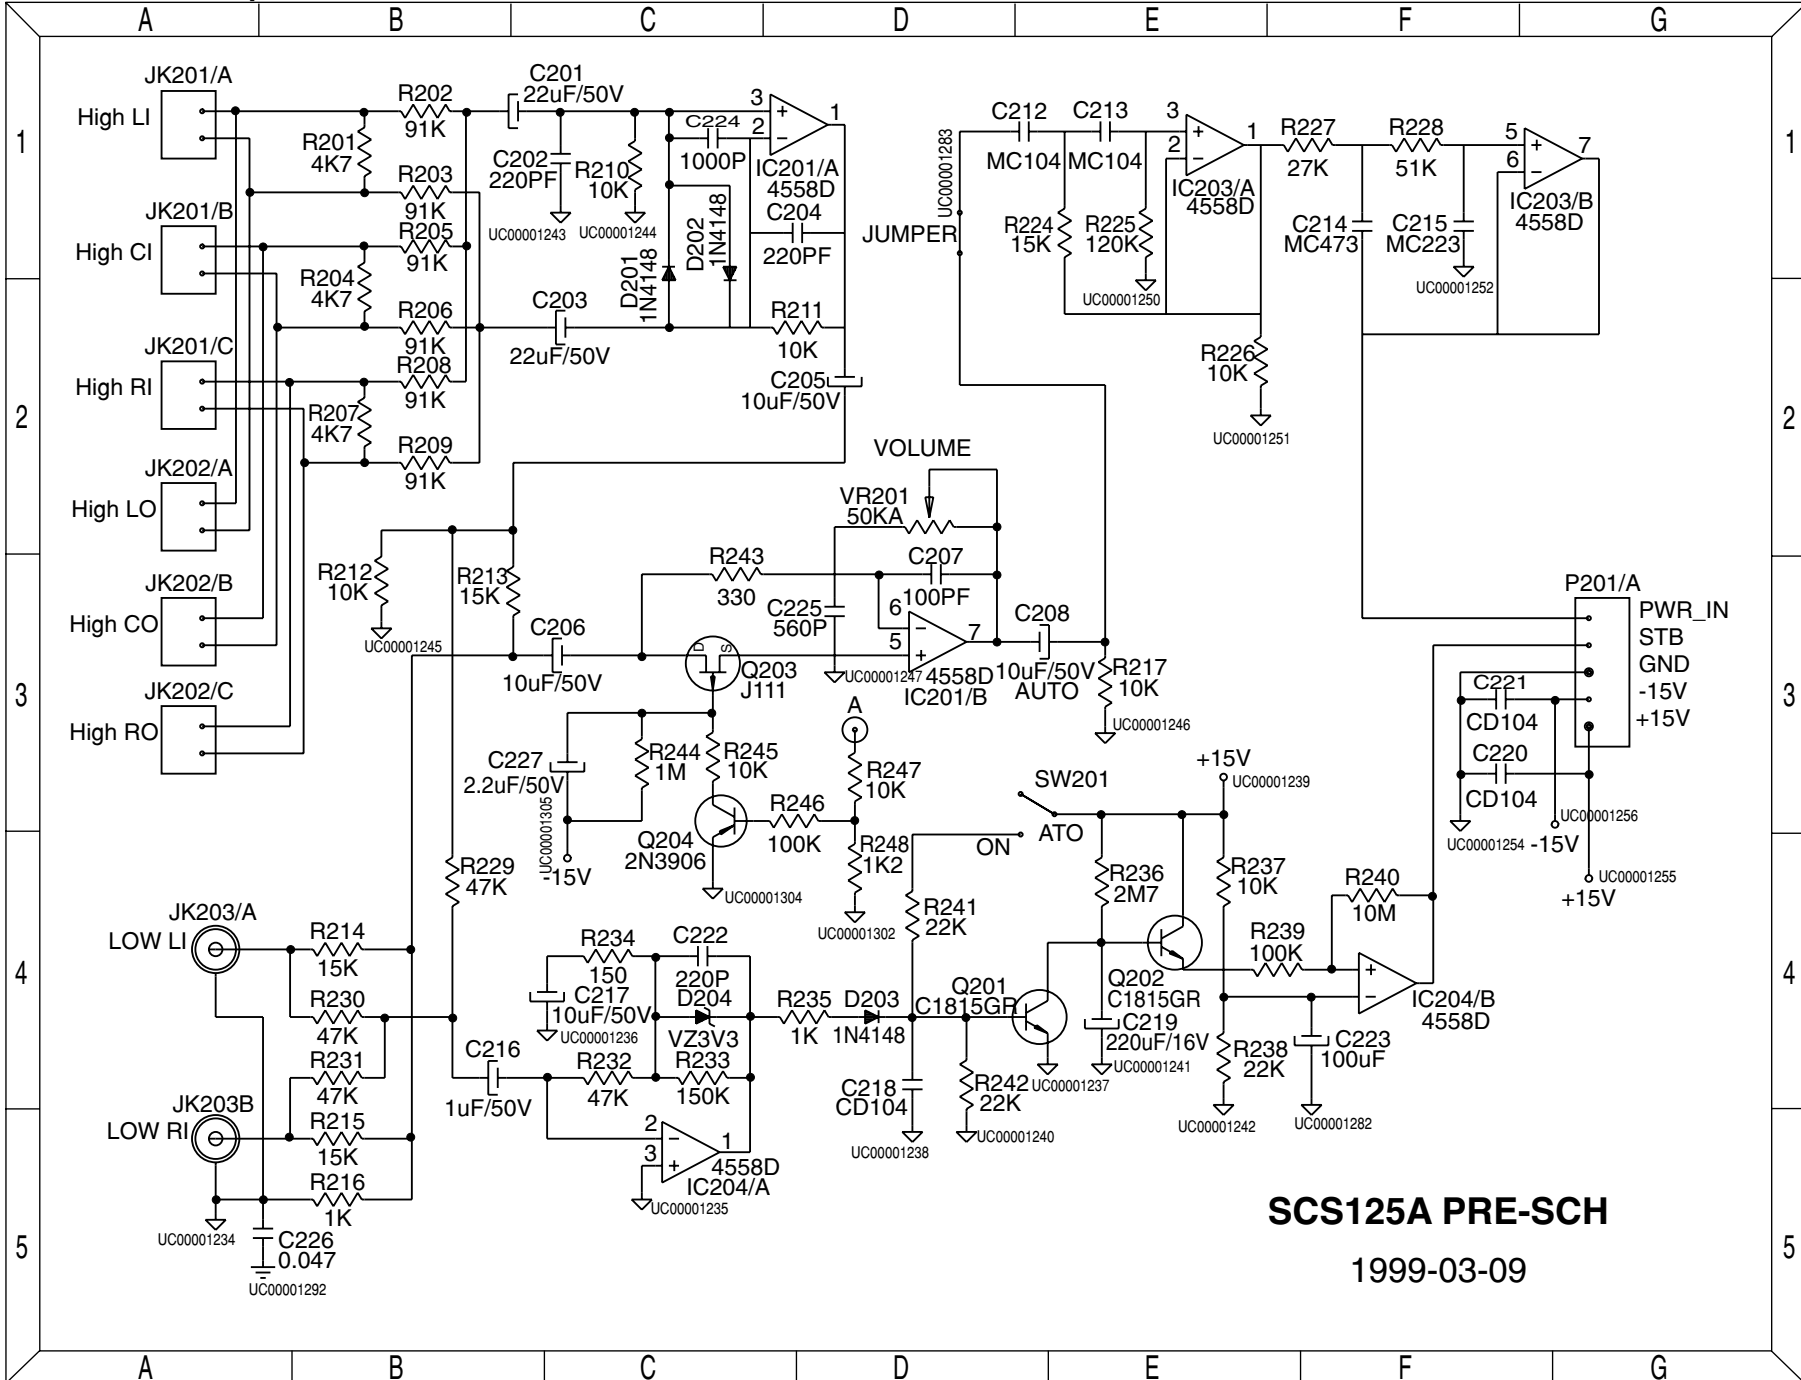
A B C D E F G

1 2 3 4 5

JK201/A
High LI
R202 91K
C201 22uF/50V
R201 4K7
R203 91K
C202 220PF
R210 10K
C224 1000P
3 2 1
IC201/A 4558D
C204 220PF
D201 1N4148
D202 1N4148
UC00001243
UC00001244
JK201/B
High CI
R205 91K
R204 4K7
R206 91K
C203 22uF/50V
R211 10K
C205 10uF/50V
JK201/C
High RI
R208 91K
R207 4K7
R209 91K
JK202/A
High LO
JK202/B
High CO
JK202/C
High RO

C212 MC104
C213 MC104
UC00001283
JUMPER
R224 15K
R225 120K
UC00001250
3 2 1
IC203/A 4558D
R226 10K
UC00001251
R227 27K
R228 51K
C214 MC473
C215 MC223
UC00001252
5 6 7
IC203/B 4558D

VOLUME
VR201 50KA
R212 10K
UC00001245
R213 15K
R243 330
C207 100PF
C225 560P
6 5 7
UC00001247
4558D
IC201/B
C206 10uF/50V
D S
Q203 J111
C208 10uF/50V AUTO
R217 10K
UC00001246
P201/A
PWR_IN
STB
GND
-15V
+15V
C221 CD104
C220 CD104
UC00001254
UC00001256
-15V
UC00001255
+15V

C227 2.2uF/50V
UC00001305
-15V
R244 1M
R245 10K
Q204 2N3906
UC00001304
R246 100K
A
R247 10K
R248 1K2
UC00001302
SW201
ON
ATO
+15V
UC00001239
R236 2M7
R237 10K
R240 10M
R229 47K
JK203/A
LOW LI
R214 15K
R230 47K
R231 47K
JK203B
LOW RI
R215 15K
R216 1K
UC00001234
C226 0.047
UC00001292
R234 150
C222 220P
C217 10uF/50V
UC00001236
D204 VZ3V3
R235 1K
D203 1N4148
C216 1uF/50V
R232 47K
R233 150K
2 3 1
4558D
IC204/A
UC00001235
R241 22K
Q201 C1815GR
C218 CD104
UC00001238
R242 22K
UC00001240
UC00001237
Q202 C1815GR
C219 220uF/16V
UC00001241
R239 100K
IC204/B 4558D
R238 22K
UC00001242
C223 100uF
UC00001282

SCS125A PRE-SCH
1999-03-09